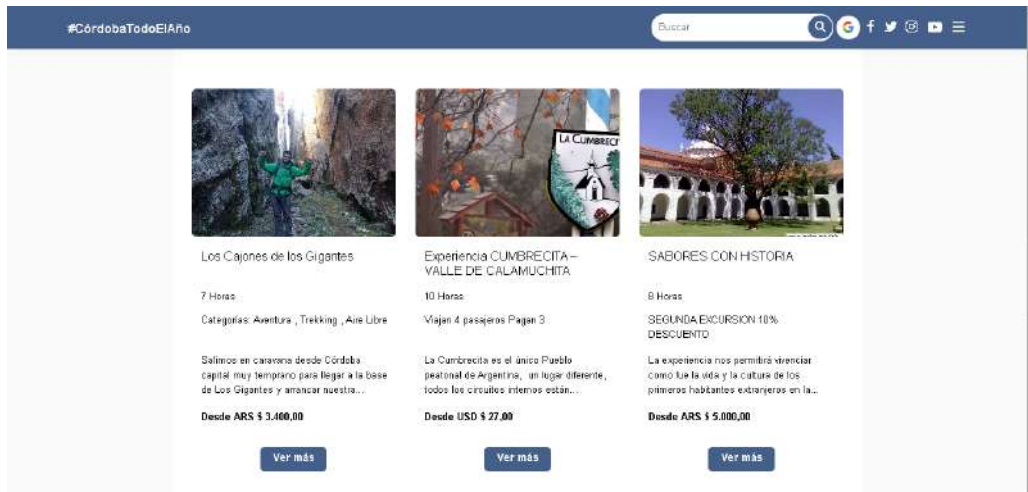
#CórdobaTodoElAño

Buscar

Los Cajones de los Gigantes

7 Horas

Categorías: Aventura , Trekking , Aire Libre

Salimos en caravana desde Córdoba capital muy temprano para llegar a la base de Los Gigantes y arrancar nuestra...

Desde ARS $ 3.400,00

Ver más

LA CUMBRECI

Experiencia CUMBRECITA – VALLE DE CALAMUCHITA

10 Horas

Viajan 4 pasajeros Pagan 3

La Cumbrecita es el único Pueblo peatonal de Argentina, un lugar diferente, todos los circuitos internos están...

Desde USD $ 27,00

Ver más

SABORES CON HISTORIA

8 Horas

SEGUNDA EXCURSION 10% DESCUENTO

La experiencia nos permitirá vivenciar como fue la vida y la cultura de los primeros habitantes extranjeros en la...

Desde ARS $ 5.000,00

Ver más